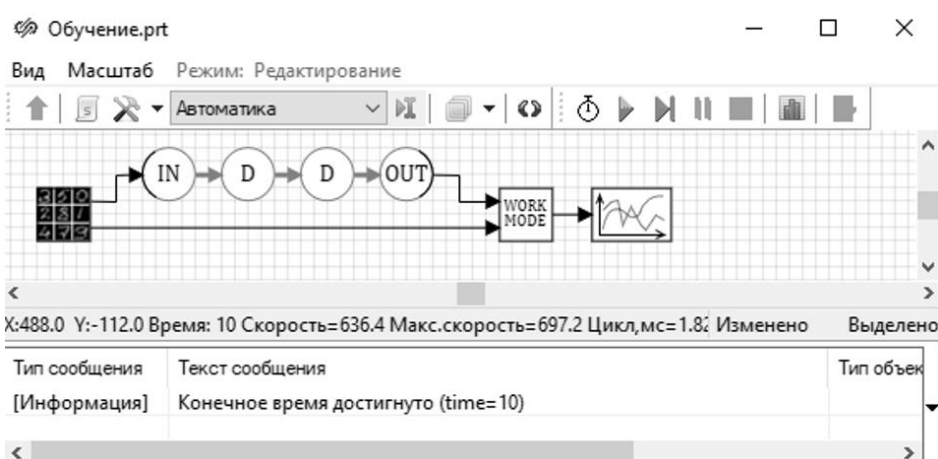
Обучение.prt

Вид Масштаб Режим: Редактирование

Автоматика

IN D D OUT

WORK MODE

X:488.0 Y:-112.0 Время: 10 Скорость=636.4 Макс.скорость=697.2 Цикл,мс=1.8 Изменено Выделено

| Тип сообщения | Текст сообщения | Тип объек |
|---|---|---|
| [Информация] | Конечное время достигнуто (time=10) | |